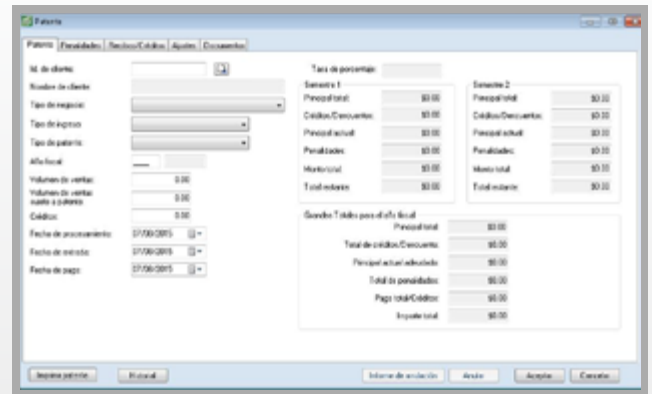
Patente

Patente | Penalidades | Recibos/Créditos | Ajustes | Documentos

Id. de cliente:

Nombre de cliente:

Tipo de negocio:

Tipo de ingreso:

Tipo de patente:

Año fiscal:

Volumen de ventas:
0.00

Volumen de ventas sujeto a patente:
0.00

Créditos:
0.00

Fecha de procesamiento: 07/30/2015

Fecha de emisión: 07/30/2015

Fecha de pago: 07/30/2015

Tasa de porcentaje:

Semestre 1
Principal total: $0.00
Créditos/Descuentos: $0.00
Principal actual: $0.00
Penalidades: $0.00
Monto total: $0.00
Total restante: $0.00

Semestre 2
Principal total: $0.00
Créditos/Descuentos: $0.00
Principal actual: $0.00
Penalidades: $0.00
Monto total: $0.00
Total restante: $0.00

Grandes Totales para el año fiscal
Principal total: $0.00
Total de créditos/Descuento: $0.00
Principal actual adeudado: $0.00
Total de penalidades: $0.00
Pago total/Créditos: $0.00
Impuesto total: $0.00

Imprimir patente | Historial | Informe de anulación | Anular | Aceptar | Cancelar